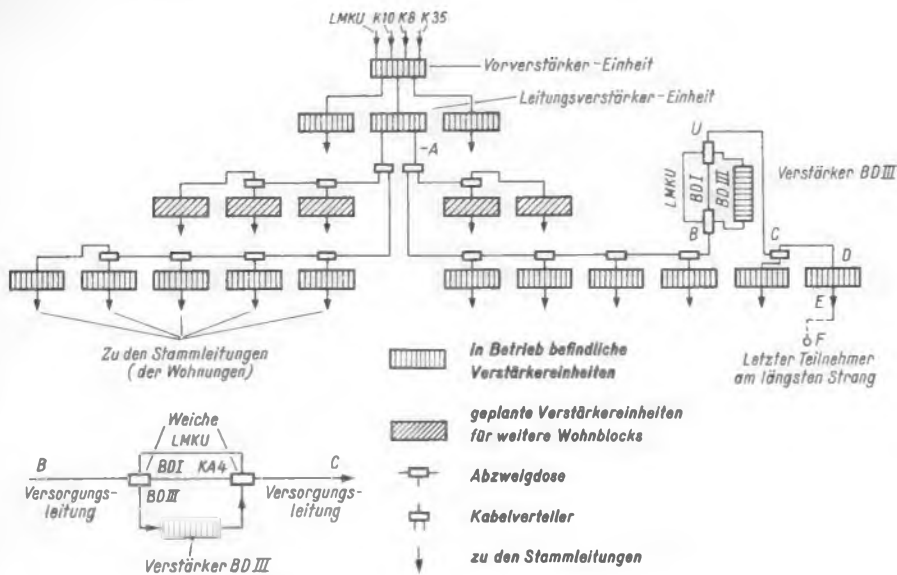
LMKU K10 K8 K35

Vorverstärker-Einheit

Leitungsverstärker-Einheit

-A

U

LMKU

BD I

BD III

B

C

D

E

F

Verstärker BD III

Zu den Stammleitungen (der Wohnungen)

Letzter Teilnehmer am längsten Strang

in Betrieb befindliche Verstärkereinheiten

geplante Verstärkereinheiten für weitere Wohnblocks

Abzweigdose

Kabelverteiler

zu den Stammleitungen

Weiche

LMKU

B

BD I

KA4

C

Versorgungs-leitung

BD III

Versorgungs-leitung

Verstärker BD III